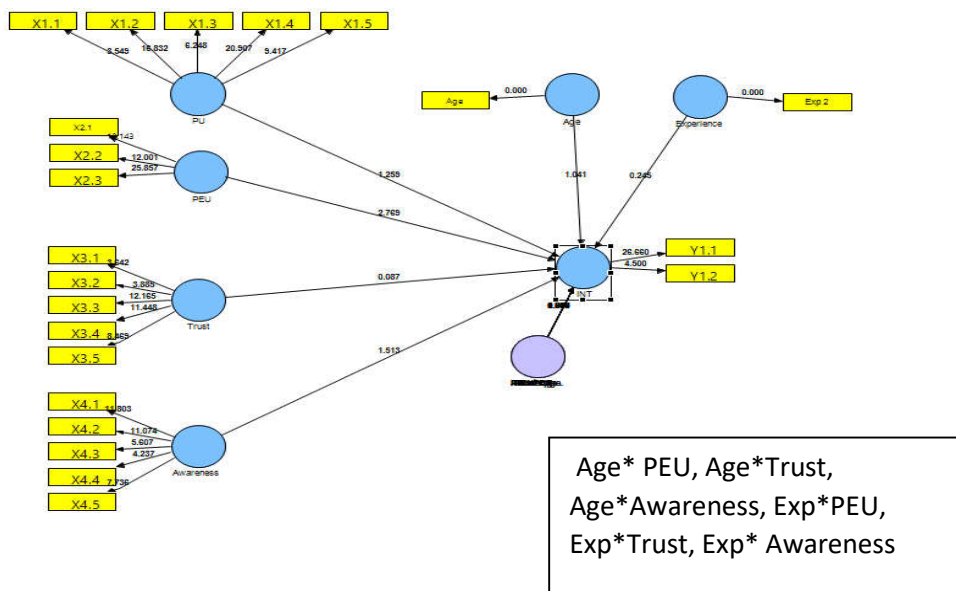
X1.1
X1.2
X1.3
X1.4
X1.5
2.545
16.832
6.248
20.507
9.417
PU
X2.1
1.143
X2.2
12.001
X2.3
25.857
PEU
X3.1
3.342
X3.2
3.885
X3.3
12.165
11.448
X3.4
8.865
X3.5
Trust
X4.1
11.803
X4.2
11.074
X4.3
5.607
4.237
X4.4
7.736
X4.5
Awareness
Age
0.000
Age
1.041
Experience
0.000
Exp 2
0.245
1.255
2.769
0.087
1.513
26.660
4.500
Y1.1
Y1.2
INT
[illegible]
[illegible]

Age* PEU, Age*Trust, Age*Awareness, Exp*PEU, Exp*Trust, Exp* Awareness